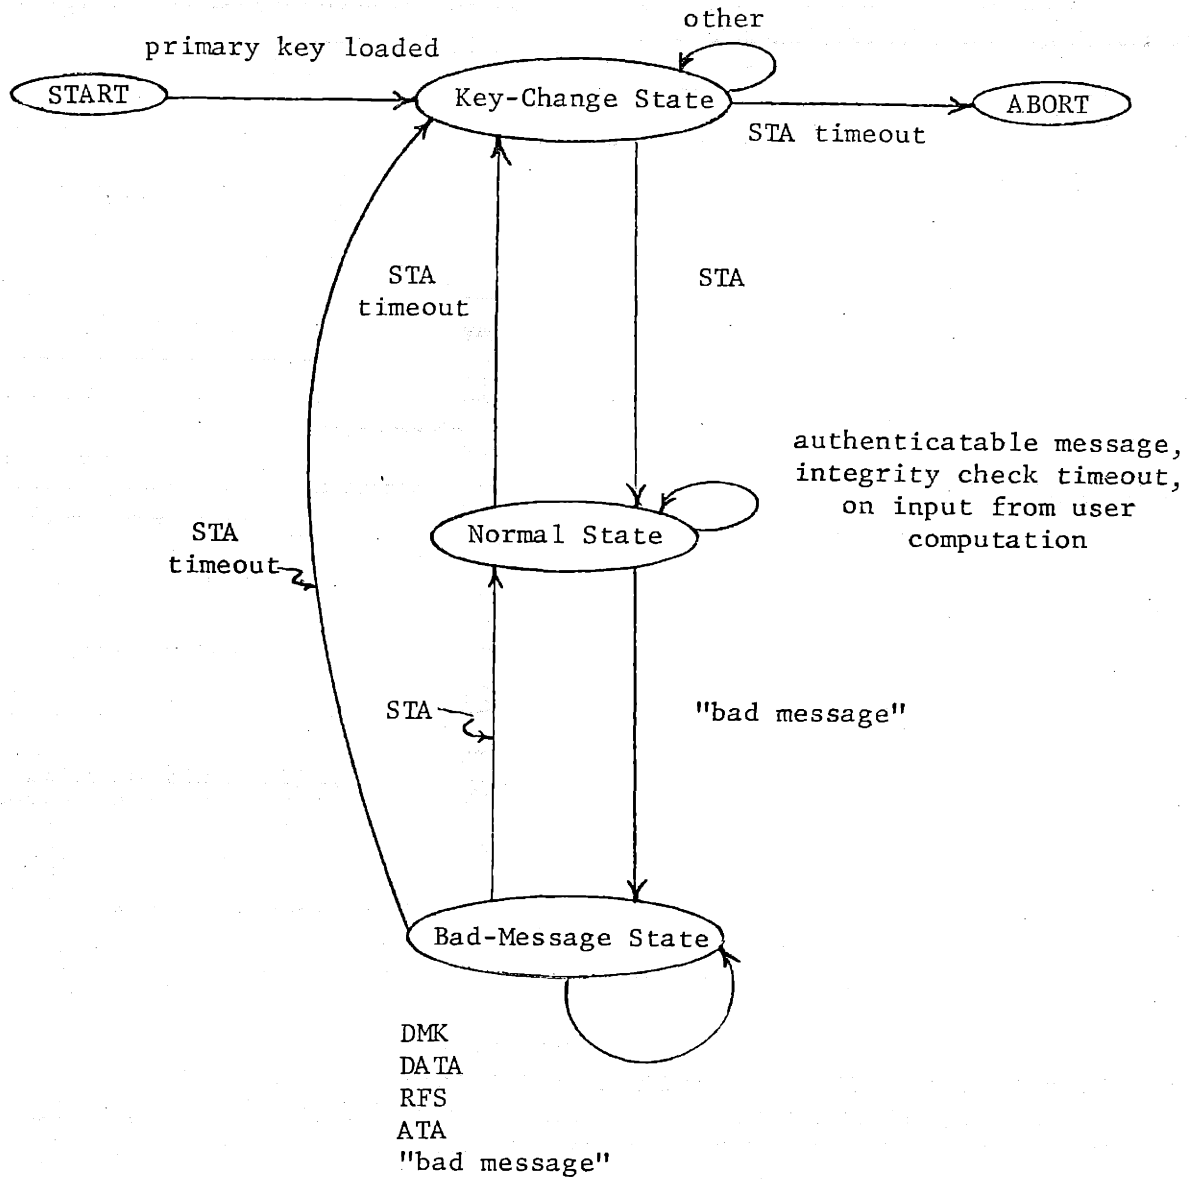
other

primary key loaded

START

Key-Change State

ABORT

STA timeout

STA
timeout

STA

authenticatable message,
integrity check timeout,
on input from user
computation

STA
timeout

Normal State

STA

"bad message"

Bad-Message State

DMK
DATA
RFS
ATA
"bad message"